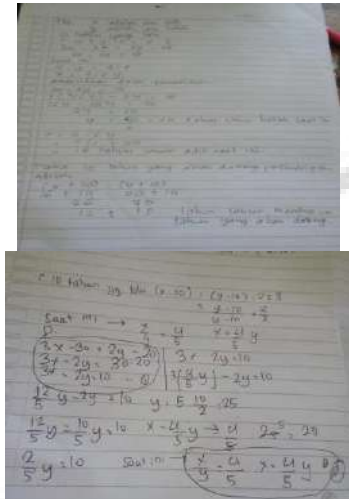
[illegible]

c. 10 tahun yg. lalu (x-10) : (y-10) = 2 : 3
$\frac{x-10}{y-10} = \frac{2}{3}$
saat ini → $\frac{x}{y} = \frac{4}{5}$
$x = \frac{4}{5}y$
3x - 30 = 2y - 20
3x - 2y = 30 - 20
3x - 2y = 10
3x - 2y = 10
$3(\frac{4}{5}y) - 2y = 10$
$\frac{12}{5}y - 2y = 10$
y = 5 · $\frac{10}{2}$ = 25
$\frac{12}{5}y - \frac{10}{5}y = 10$
$x = \frac{4}{5}y$ → $\frac{4}{5}$ · 25 = 20
$\frac{2}{5}y = 10$
saat ini $\frac{x}{y} = \frac{4}{5}$   $x = \frac{4}{5}y$